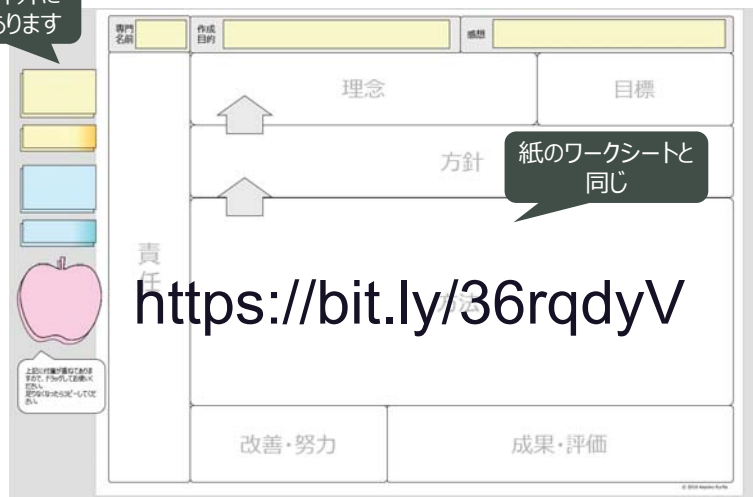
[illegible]トに
あります

専門
名前

作成
目的

感想

理念

目標

方針

紙のワークシートと
同じ

責
任

https://bit.ly/36rqdyV

方法

上記に付箋が重なってありますので、ドラッグしてお使いください。
足りなくなったらコピーしてください。

改善・努力

成果・評価

© 2016 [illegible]